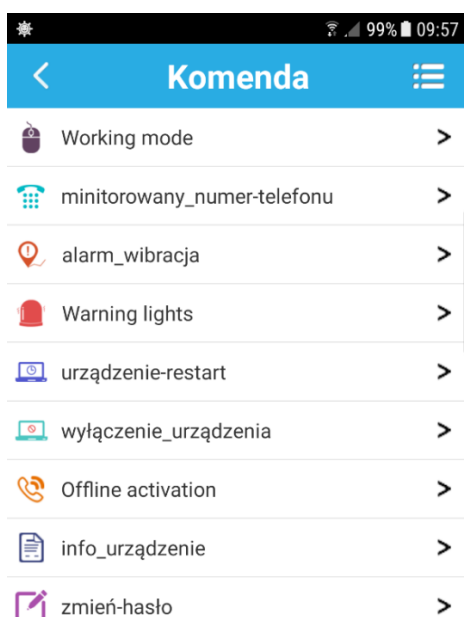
99% 09:57

<

Komenda

Working mode >

minitorowany_numer-telefonu >

alarm_wibracja >

Warning lights >

urządzenie-restart >

wyłączenie_urządzenia >

Offline activation >

info_urządzenie >

zmień-hasło >